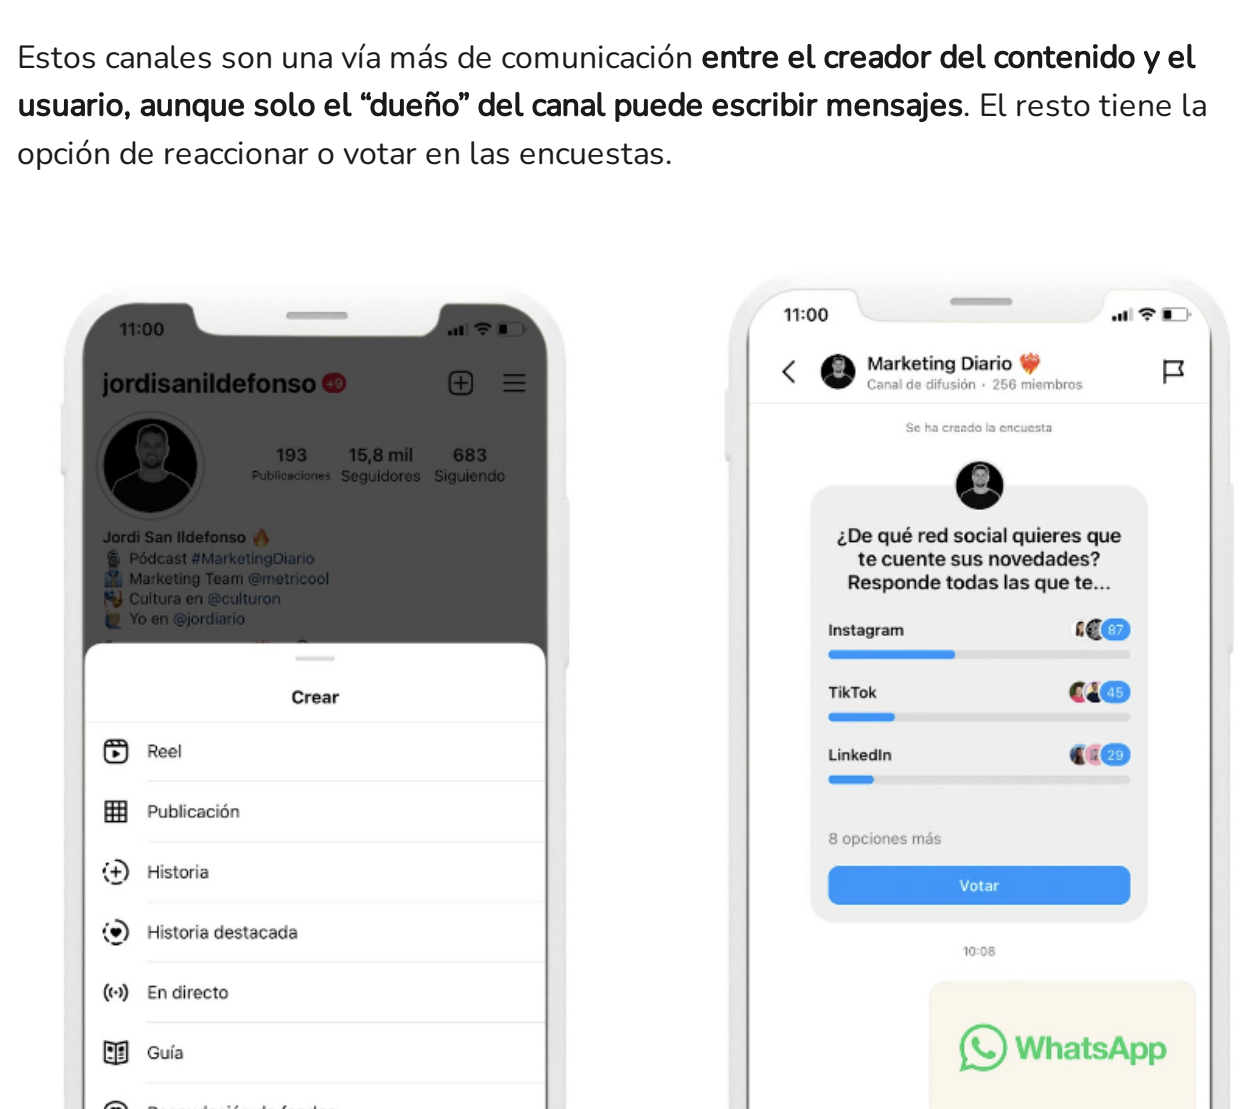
Estos canales son una vía más de comunicación **entre el creador del contenido y el usuario, aunque solo el “dueño” del canal puede escribir mensajes**. El resto tiene la opción de reaccionar o votar en las encuestas.

11:00

jordisanildefonso 9+

193 Publicaciones
15,8 mil Seguidores
683 Siguiendo

Jordi San Ildefonso
Pódcast #MarketingDiario
Marketing Team @metricool
Cultura en @culturon
Yo en @jordiario

Crear

Reel
Publicación
Historia
Historia destacada
En directo
Guía
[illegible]

11:00

Marketing Diario
Canal de difusión · 256 miembros

Se ha creado la encuesta

¿De qué red social quieres que te cuente sus novedades? Responde todas las que te...

Instagram 87
TikTok 45
LinkedIn 29

8 opciones más

Votar

10:08

WhatsApp